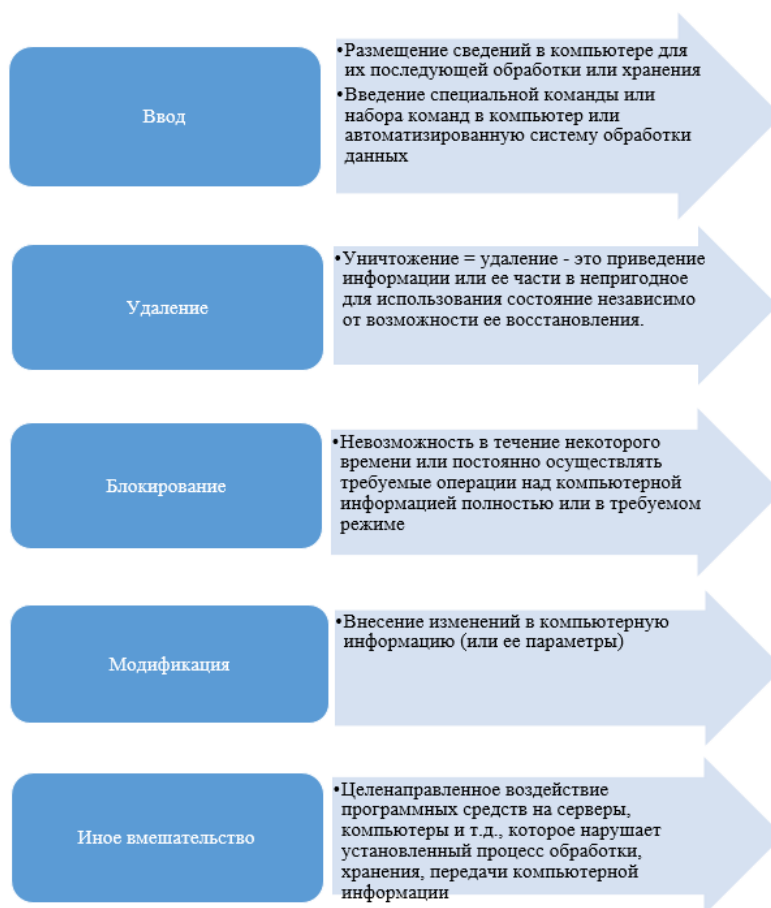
Ввод

•Размещение сведений в компьютере для их последующей обработки или хранения
•Введение специальной команды или набора команд в компьютер или автоматизированную систему обработки данных

Удаление

•Уничтожение = удаление - это приведение информации или ее части в непригодное для использования состояние независимо от возможности ее восстановления.

Блокирование

•Невозможность в течение некоторого времени или постоянно осуществлять требуемые операции над компьютерной информацией полностью или в требуемом режиме

Модификация

•Внесение изменений в компьютерную информацию (или ее параметры)

Иное вмешательство

•Целенаправленное воздействие программных средств на серверы, компьютеры и т.д., которое нарушает установленный процесс обработки, хранения, передачи компьютерной информации